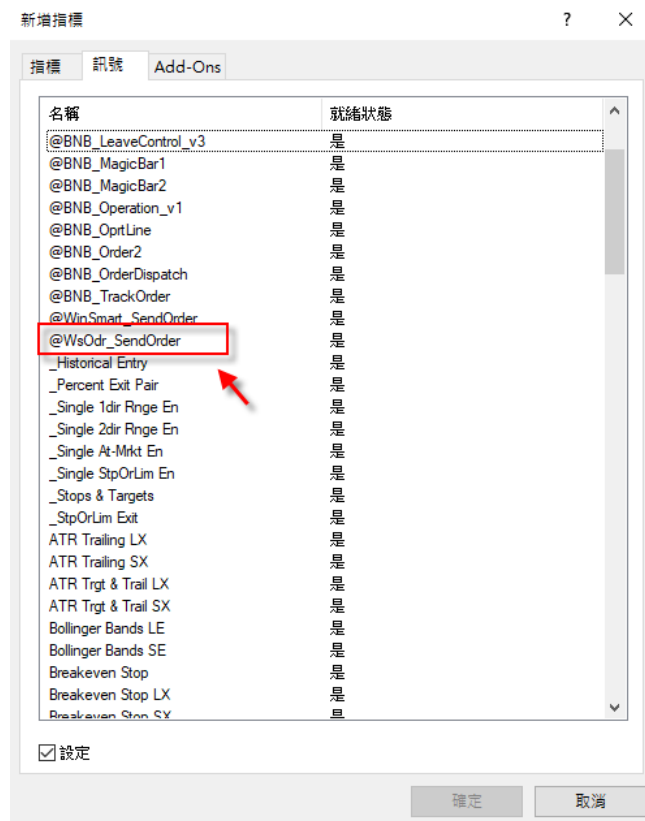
新增指標

? ×

指標 訊號 Add-Ons

| 名稱 | 就緒狀態 |
|---|---|
| @BNB_LeaveControl_v3 | 是 |
| @BNB_MagicBar1 | 是 |
| @BNB_MagicBar2 | 是 |
| @BNB_Operation_v1 | 是 |
| @BNB_OprtLine | 是 |
| @BNB_Order2 | 是 |
| @BNB_OrderDispatch | 是 |
| @BNB_TrackOrder | 是 |
| @WinSmart_SendOrder | 是 |
| @WsOdr_SendOrder | 是 |
| _Historical Entry | 是 |
| _Percent Exit Pair | 是 |
| _Single 1dir Rnge En | 是 |
| _Single 2dir Rnge En | 是 |
| _Single At-Mrkt En | 是 |
| _Single StpOrLim En | 是 |
| _Stops & Targets | 是 |
| _StpOrLim Exit | 是 |
| ATR Trailing LX | 是 |
| ATR Trailing SX | 是 |
| ATR Trgt & Trail LX | 是 |
| ATR Trgt & Trail SX | 是 |
| Bollinger Bands LE | 是 |
| Bollinger Bands SE | 是 |
| Breakeven Stop | 是 |
| Breakeven Stop LX | 是 |
| Breakeven Stop SX | 是 |

☑ 設定

確定 取消